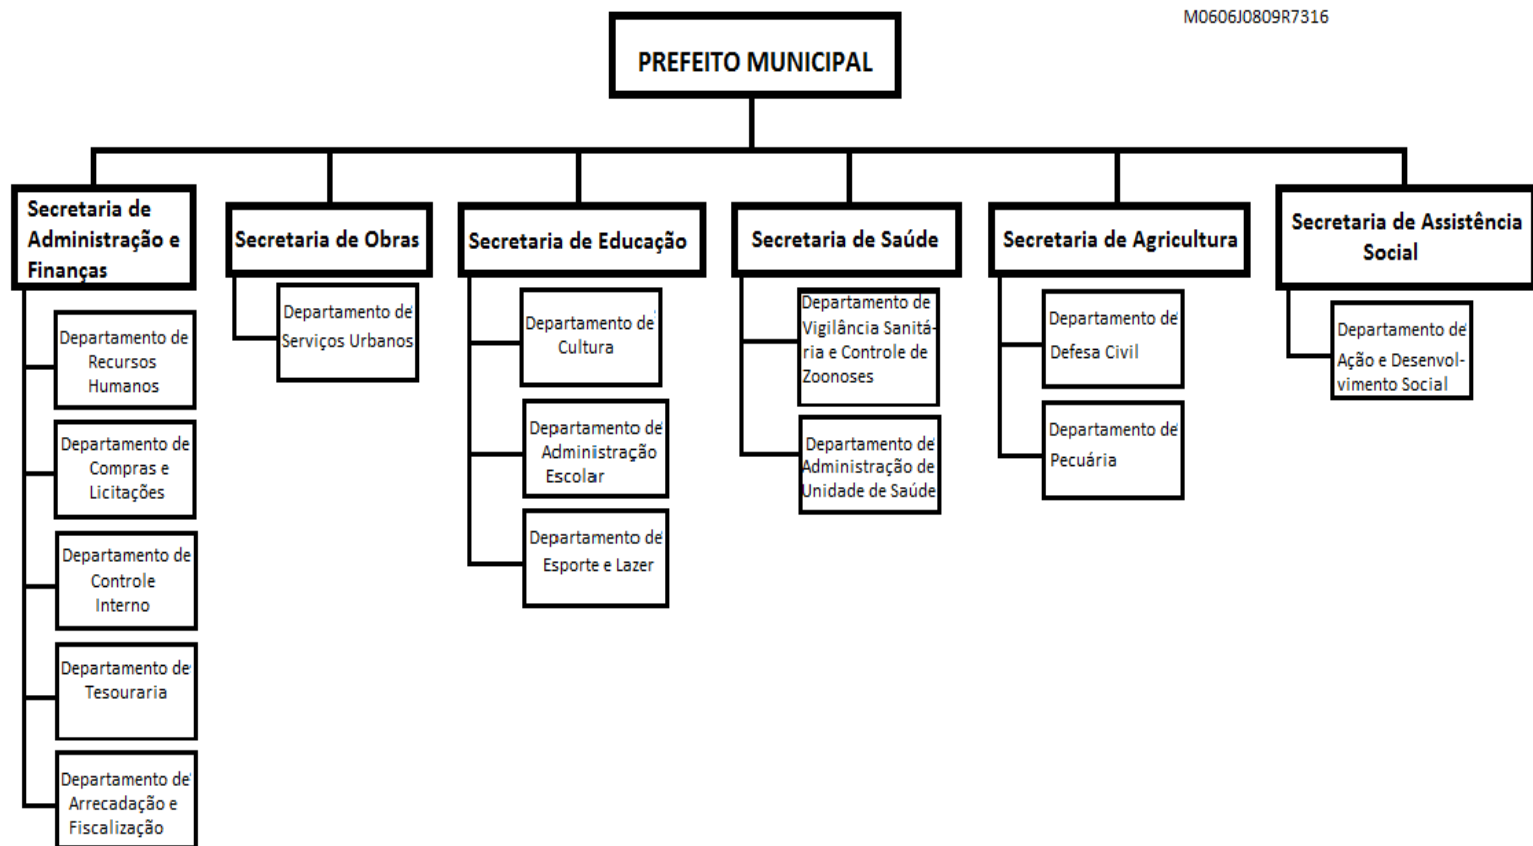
M0606J0809R7316

PREFEITO MUNICIPAL

Secretaria de Administração e Finanças

Departamento de Recursos Humanos

Departamento de Compras e Licitações

Departamento de Controle Interno

Departamento de Tesouraria

Departamento de Arrecadação e Fiscalização

Secretaria de Obras

Departamento de Serviços Urbanos

Secretaria de Educação

Departamento de Cultura

Departamento de Administração Escolar

Departamento de Esporte e Lazer

Secretaria de Saúde

Departamento de Vigilância Sanitária e Controle de Zoonoses

Departamento de Administração de Unidade de Saúde

Secretaria de Agricultura

Departamento de Defesa Civil

Departamento de Pecuária

Secretaria de Assistência Social

Departamento de Ação e Desenvolvimento Social